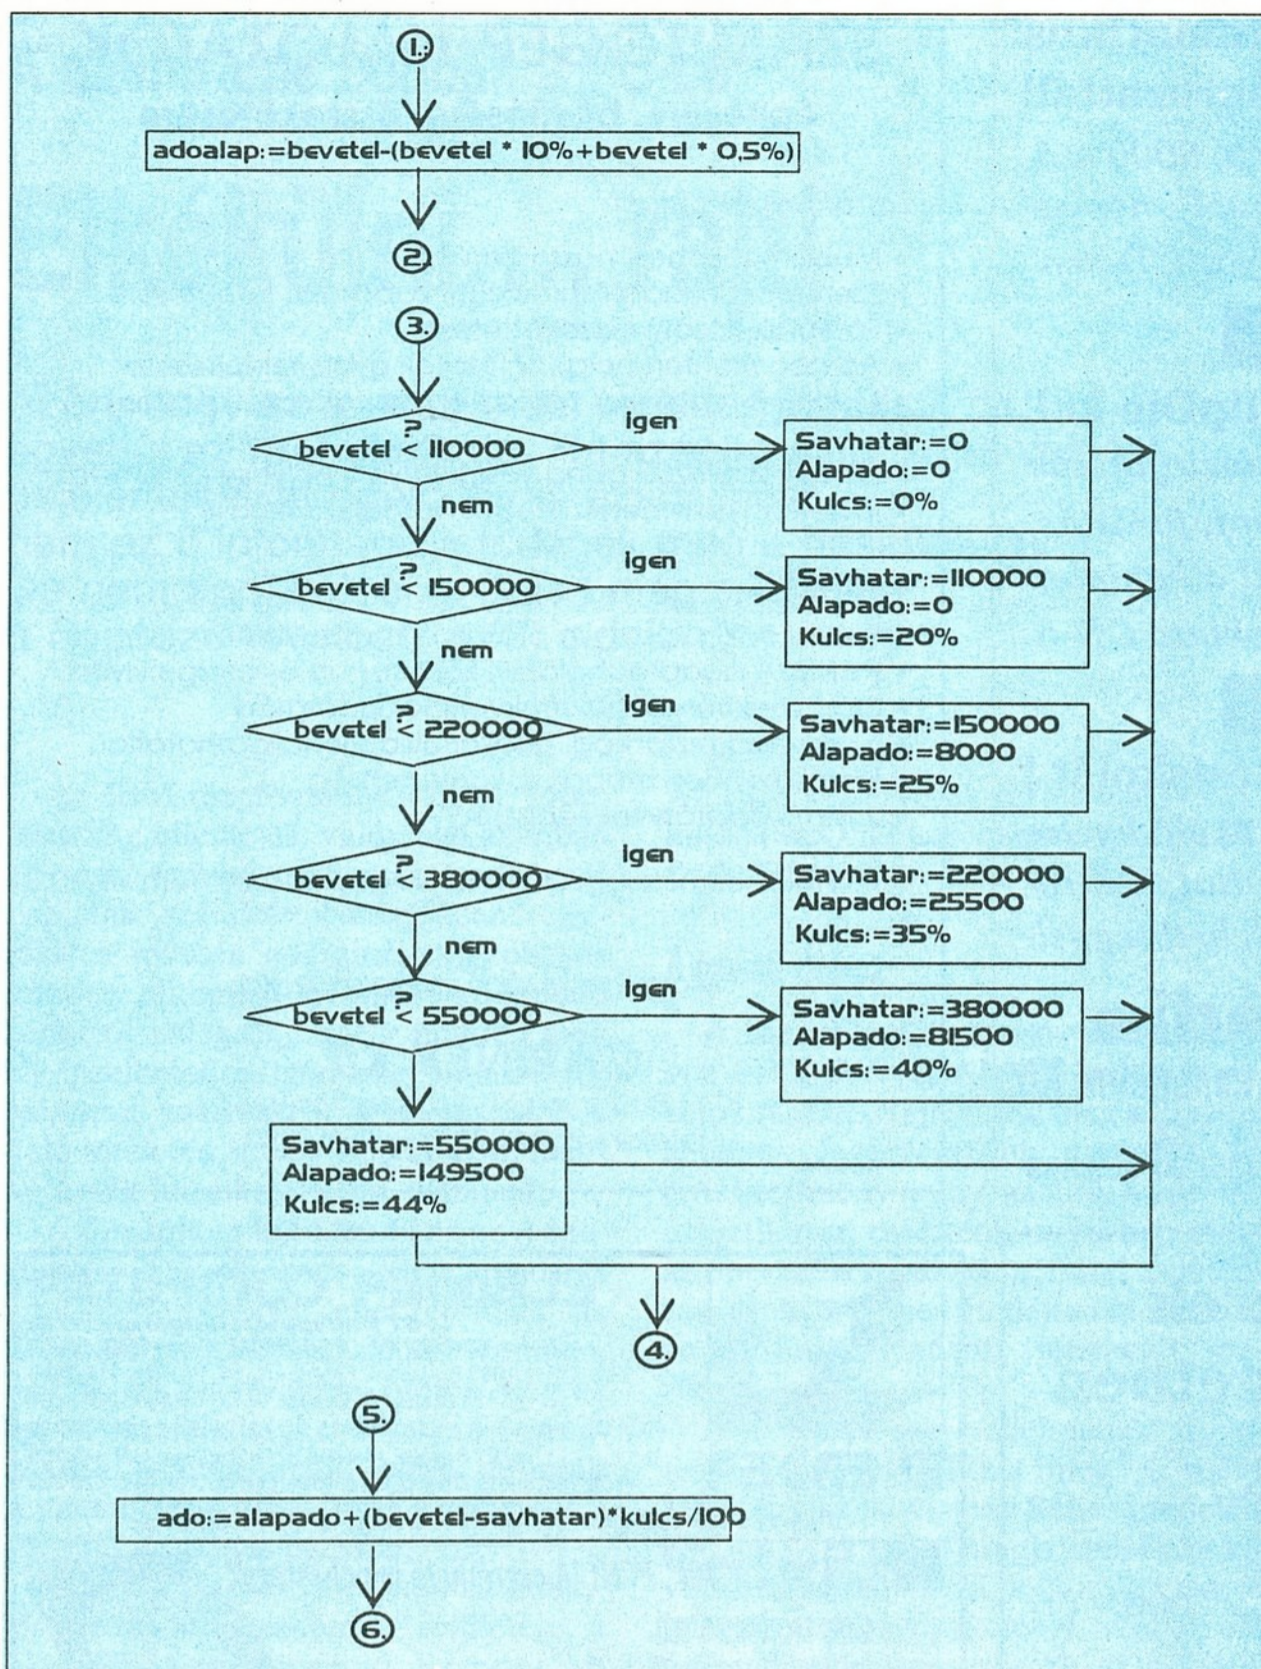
1.

adoalap:=bevetel-(bevetel * 10%+bevetel * 0,5%)

2.

3.

bevetel $\overset{?}{<}$ 110000

igen

Savhatar:=0
Alapado:=0
Kulcs:=0%

nem

bevetel $\overset{?}{<}$ 150000

igen

Savhatar:=110000
Alapado:=0
Kulcs:=20%

nem

bevetel $\overset{?}{<}$ 220000

igen

Savhatar:=150000
Alapado:=8000
Kulcs:=25%

nem

bevetel $\overset{?}{<}$ 380000

igen

Savhatar:=220000
Alapado:=25500
Kulcs:=35%

nem

bevetel $\overset{?}{<}$ 550000

igen

Savhatar:=380000
Alapado:=81500
Kulcs:=40%

Savhatar:=550000
Alapado:=149500
Kulcs:=44%

4.

5.

ado:=alapado+(bevetel-savhatar)*kulcs/100

6.